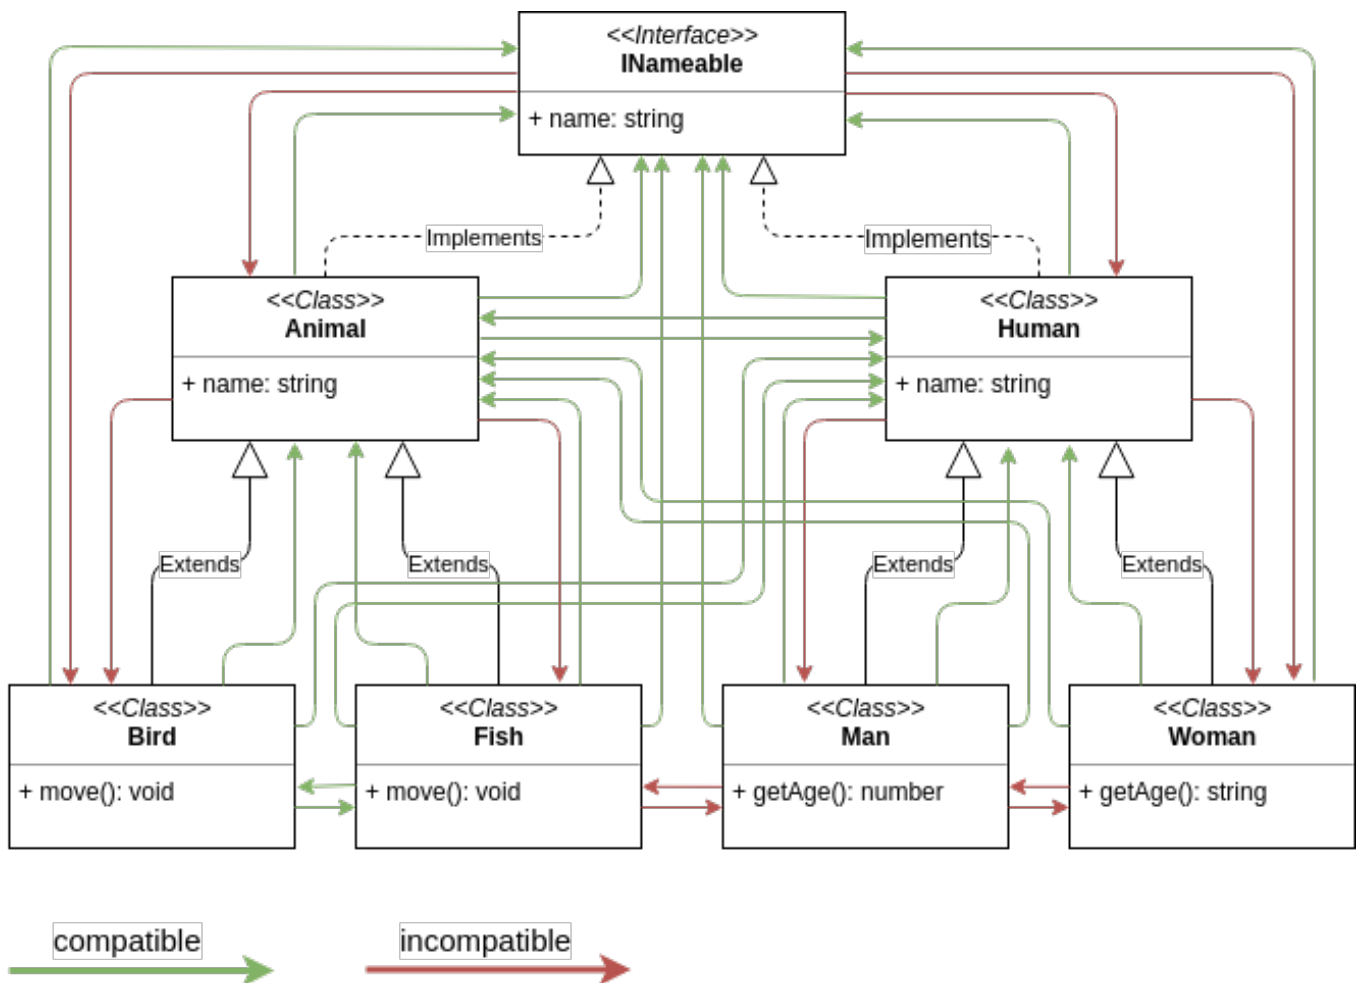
<<Interface>>
INameable

+ name: string

Implements

Implements

<<Class>>
Animal

+ name: string

<<Class>>
Human

+ name: string

Extends

Extends

Extends

Extends

<<Class>>
Bird

+ move(): void

<<Class>>
Fish

+ move(): void

<<Class>>
Man

+ getAge(): number

<<Class>>
Woman

+ getAge(): string

compatible

incompatible